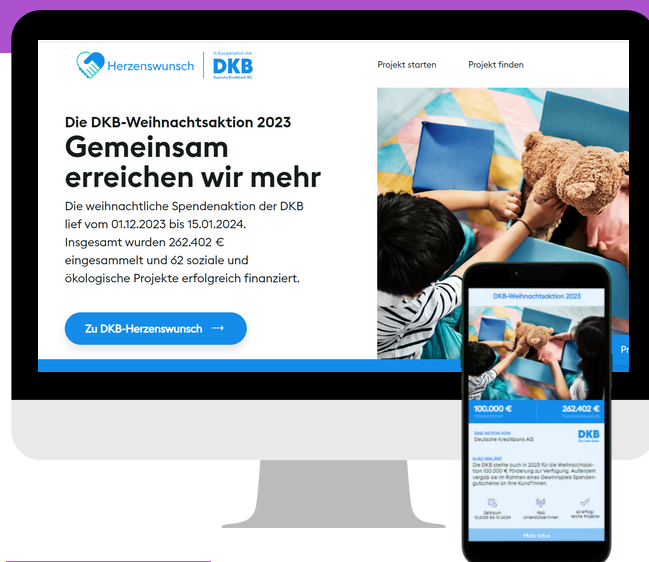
Herzenswunsch

In Kooperation mit

DKB

Deutsche Kreditbank AG

Projekt starten

Projekt finden

Die DKB-Weihnachtsaktion 2023

Gemeinsam erreichen wir mehr

Die weihnachtliche Spendenaktion der DKB lief vom 01.12.2023 bis 15.01.2024. Insgesamt wurden 262.402 € eingesammelt und 62 soziale und ökologische Projekte erfolgreich finanziert.

Zu DKB-Herzenswunsch →

DKB-Weihnachtsaktion 2023

100.000 €

262.402 €

EINE AKTION VON

Deutsche Kreditbank AG

DKB

KURZ ERKLÄRT

Die DKB stellte auch in 2023 für die Weihnachtsaktion 100.000 € Förderung zur Verfügung. Außerdem vergab sie im Rahmen eines Gewinnspiels Spendengutscheine an ihre Kund*innen.

Zeitraum

1842 Unterstützer*innen

62 erfolgreiche Projekte

Mehr Infos